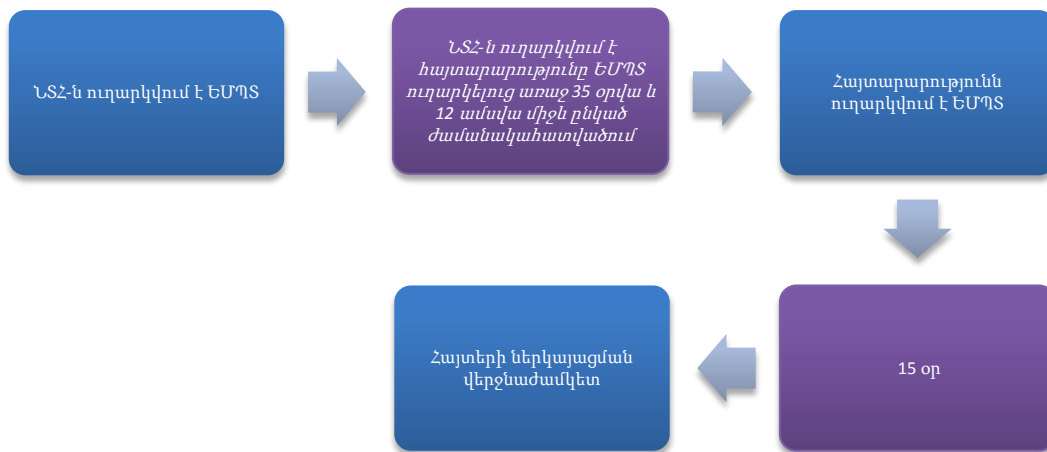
ՆՏԺ-ն ուղարկվում է ԵՄՊՏ

ՆՏԺ-ն ուղարկվում է հայտարարությունը ԵՄՊՏ ուղարկելուց առաջ 35 օրվա և 12 ամսվա միջև ընկած ժամանակահատվածում

Հայտարարությունն ուղարկվում է ԵՄՊՏ

15 օր

Հայտերի ներկայացման վերջնաժամկետ